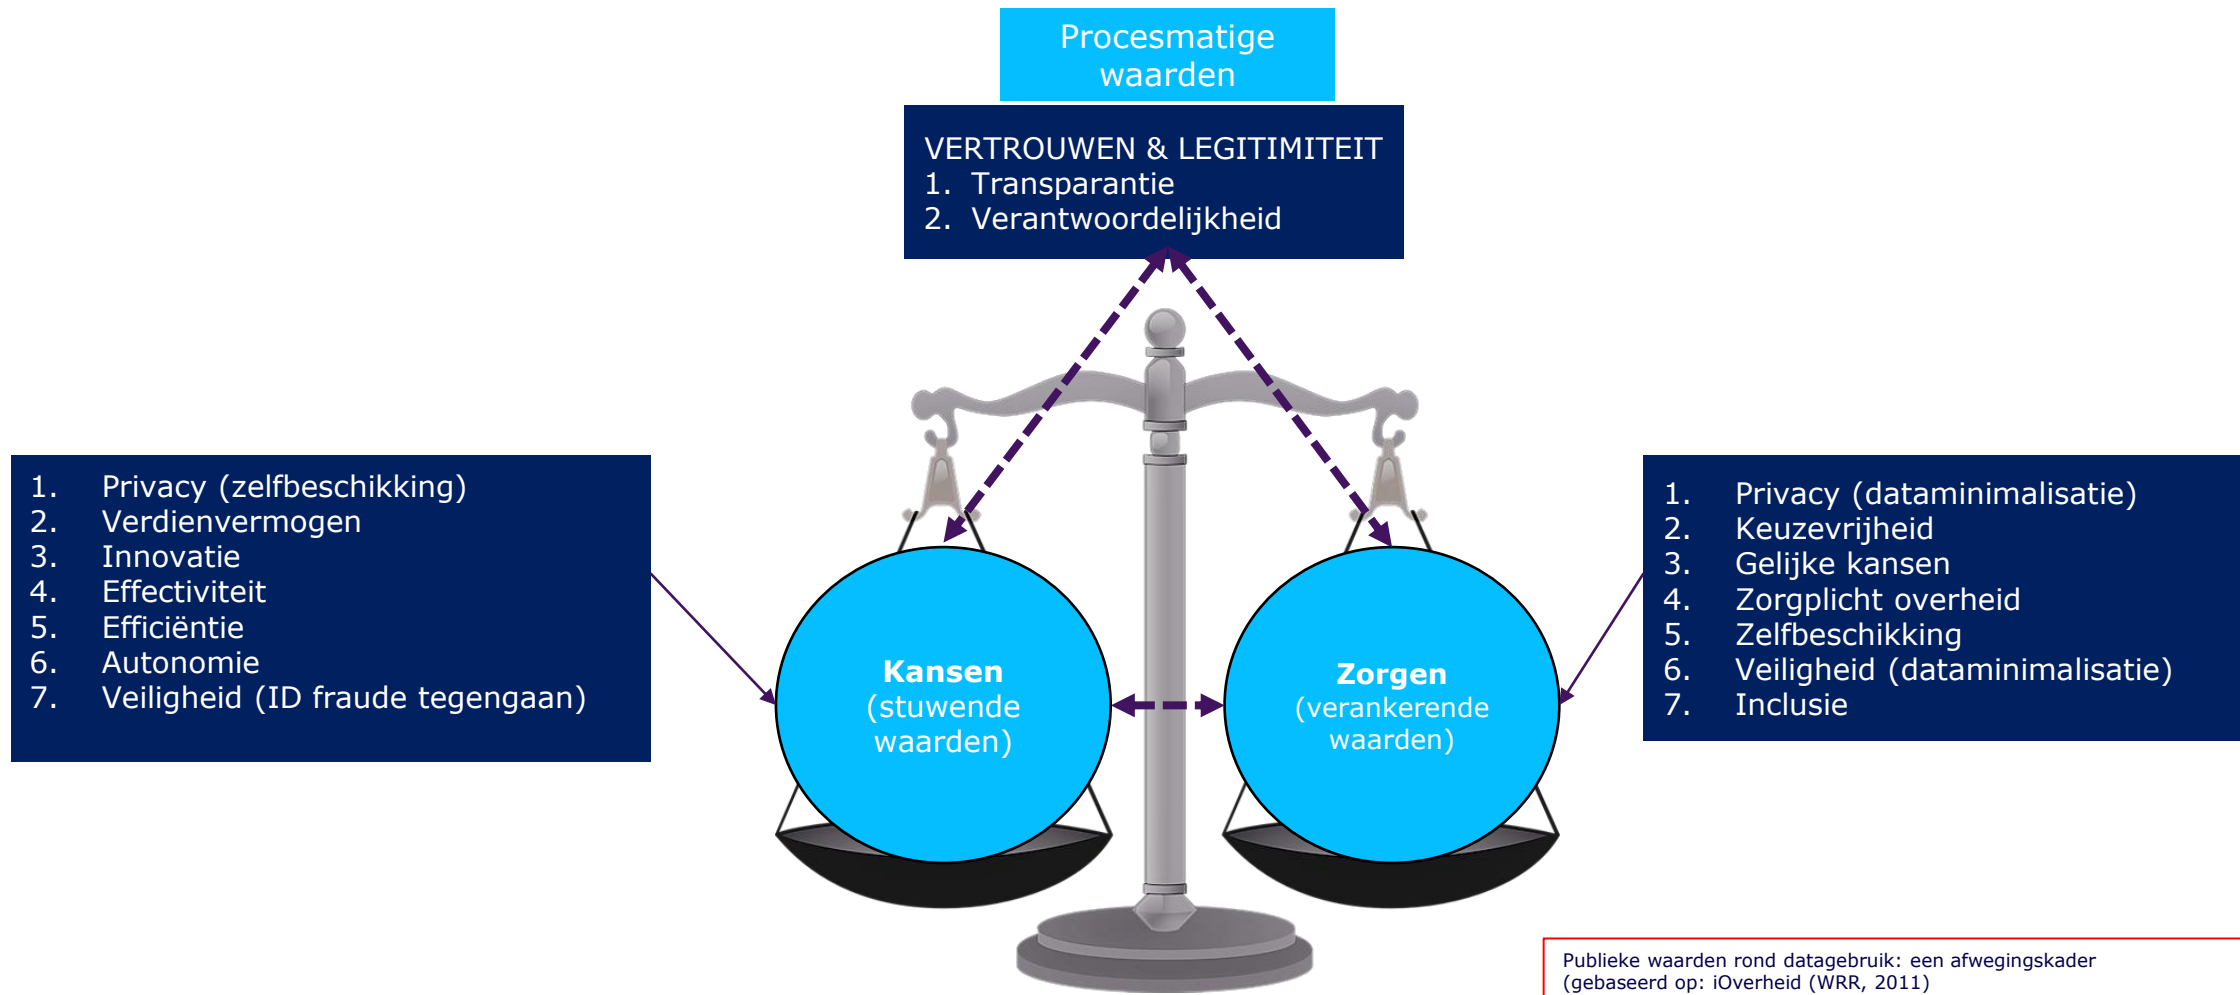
Procesmatige waarden

VERTROUWEN & LEGITIMITEIT
1. Transparantie
2. Verantwoordelijkheid

1. Privacy (zelfbeschikking)
2. Verdienvermogen
3. Innovatie
4. Effectiviteit
5. Efficiëntie
6. Autonomie
7. Veiligheid (ID fraude tegengaan)

Kansen (stuwende waarden)

Zorgen (verankerende waarden)

1. Privacy (dataminimalisatie)
2. Keuzevrijheid
3. Gelijke kansen
4. Zorgplicht overheid
5. Zelfbeschikking
6. Veiligheid (dataminimalisatie)
7. Inclusie

Publieke waarden rond datagebruik: een afwegingskader
(gebaseerd op: iOverheid (WRR, 2011)